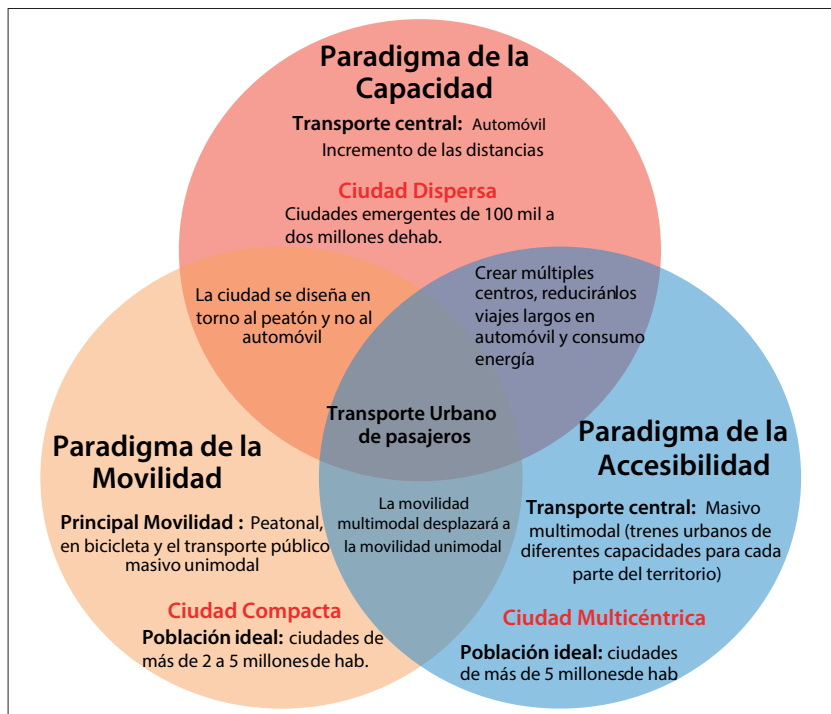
Paradigma de la Capacidad

Transporte central: Automóvil
Incremento de las distancias

Ciudad Dispersa
Ciudades emergentes de 100 mil a dos millones dehab.

La ciudad se diseña en torno al peatón y no al automóvil

Crear múltiples centros, reduciránlos viajes largos en automóvil y consumo energía

Transporte Urbano de pasajeros

Paradigma de la Movilidad

Principal Movilidad : Peatonal, en bicicleta y el transporte público masivo unimodal

Ciudad Compacta
Población ideal: ciudades de más de 2 a 5 millonesde hab.

La movilidad multimodal desplazará a la movilidad unimodal

Paradigma de la Accesibilidad

Transporte central: Masivo multimodal (trenes urbanos de diferentes capacidades para cada parte del territorio)

Ciudad Multicéntrica
Población ideal: ciudades de más de 5 millonesde hab